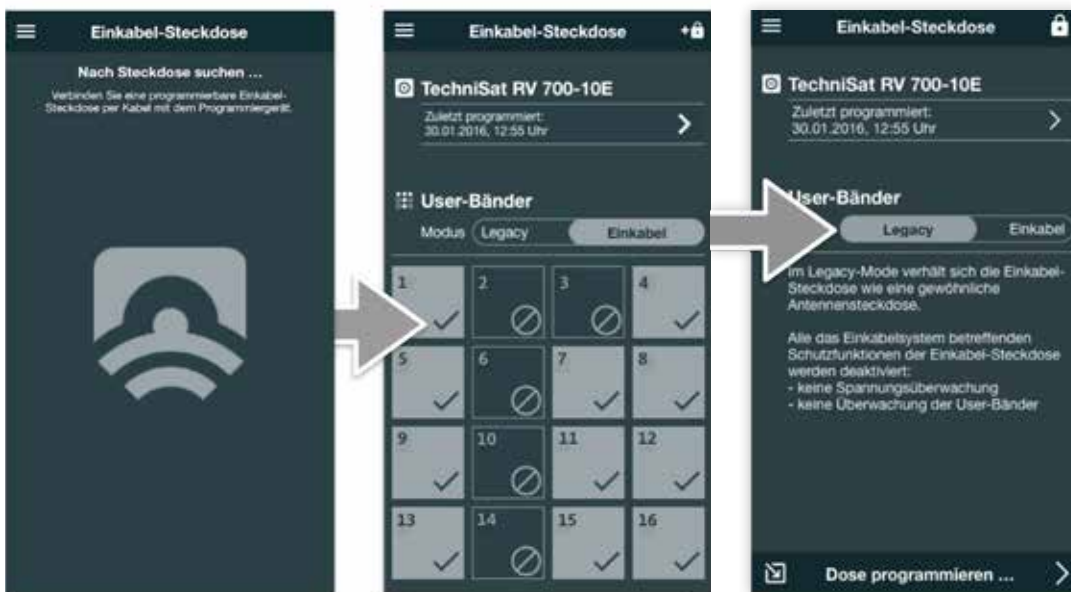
Einkabel-Steckdose

Nach Steckdose suchen ...

Verbinden Sie eine programmierbare Einkabel-Steckdose per Kabel mit dem Programmiergerät.

Einkabel-Steckdose

TechniSat RV 700-10E

Zuletzt programmiert: 30.01.2016, 12:55 Uhr

User-Bänder

Modus Legacy Einkabel

| 1 | 2 | 3 | 4 |
|---|---|---|---|
| 5 | 6 | 7 | 8 |
| 9 | 10 | 11 | 12 |
| 13 | 14 | 15 | 16 |

Einkabel-Steckdose

TechniSat RV 700-10E

Zuletzt programmiert: 30.01.2016, 12:55 Uhr

User-Bänder

Legacy Einkabel

Im Legacy-Mode verhält sich die Einkabel-Steckdose wie eine gewöhnliche Antennensteckdose.

Alle das Einkabelsystem betreffenden Schutzfunktionen der Einkabel-Steckdose werden deaktiviert:
- keine Spannungsüberwachung
- keine Überwachung der User-Bänder

Dose programmieren ...